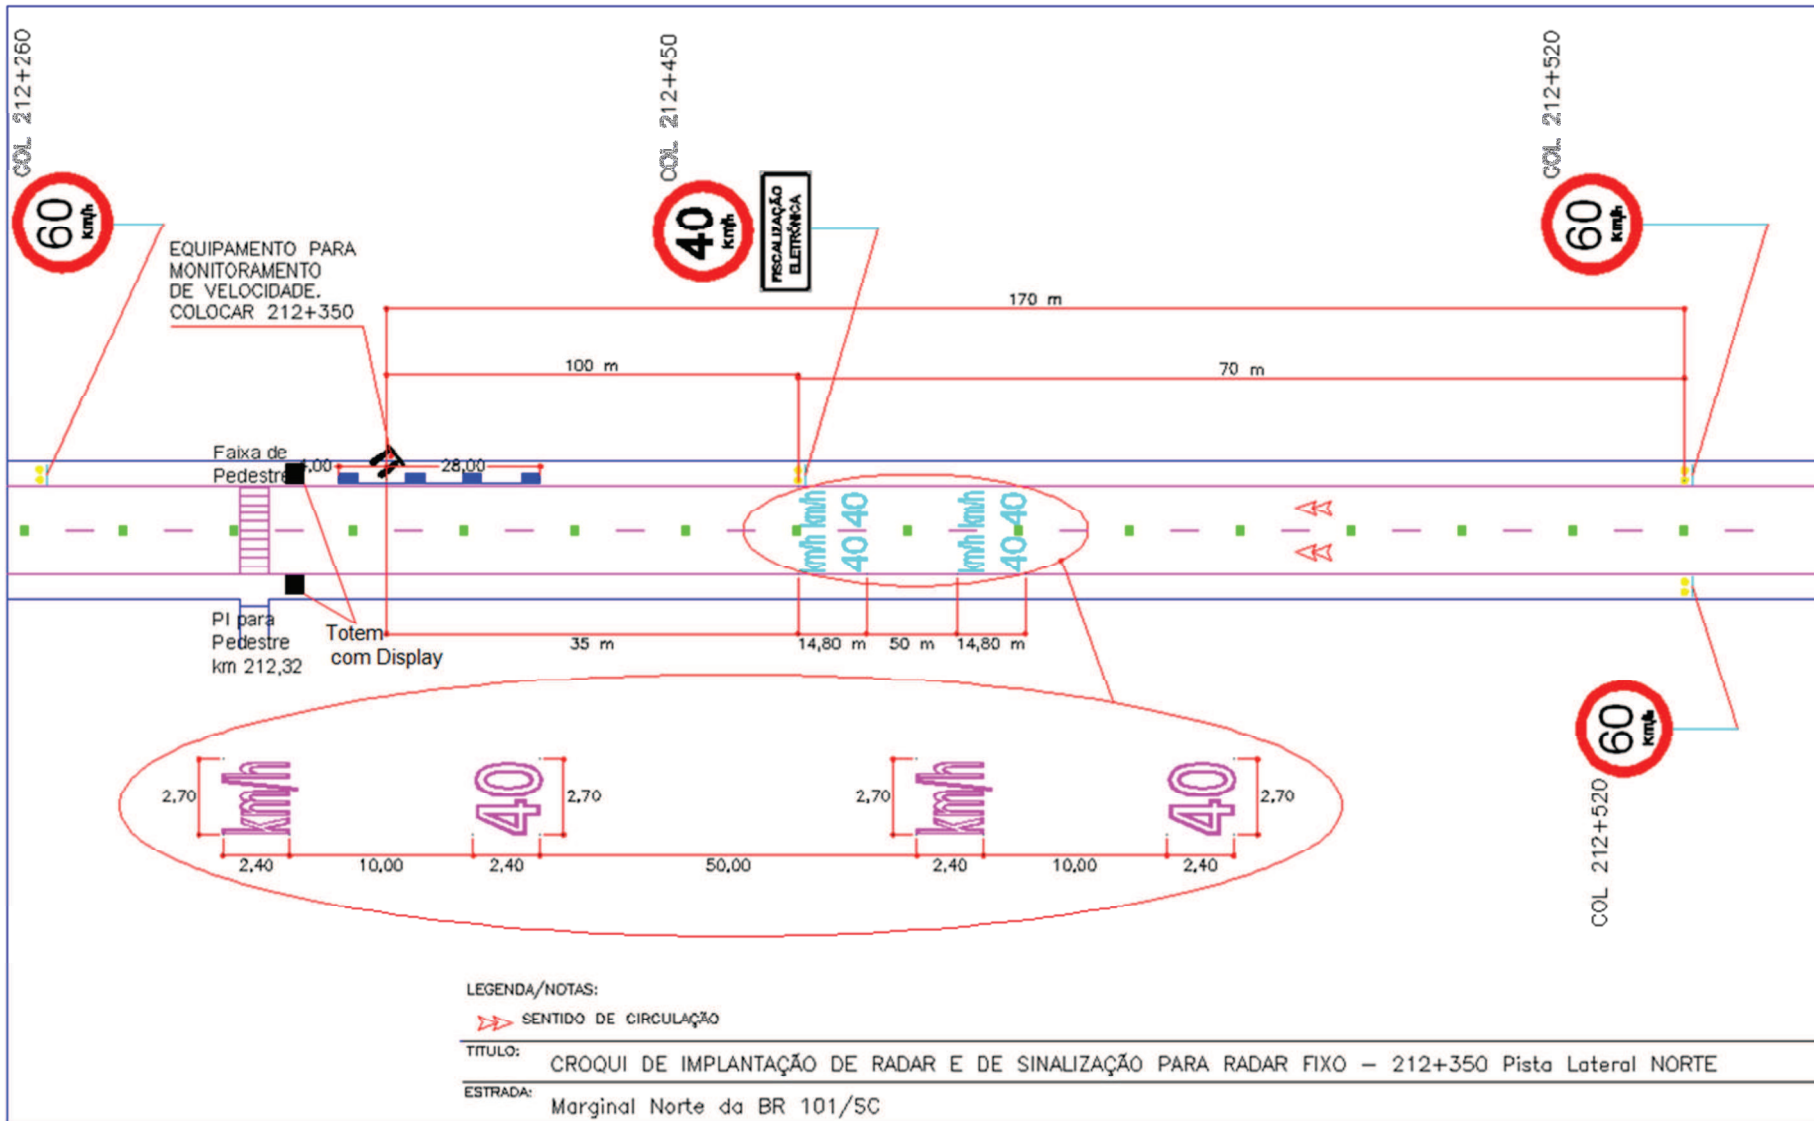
COL 212+260

60 km/h

COL 212+450

40 km/h

FISCALIZAÇÃO ELETRÔNICA

COL 212+520

60 km/h

EQUIPAMENTO PARA MONITORAMENTO DE VELOCIDADE. COLOCAR 212+350

170 m

100 m

70 m

Faixa de Pedestre

4,00

28,00

km/h km/h 40 40

km/h km/h 40 40

PI para Pedestre km 212,32

Totem com Display

35 m

14,80 m

50 m

14,80 m

60 km/h

COL 212+520

2,70

km/h

40

2,70

2,70

km/h

40

2,70

2,40

10,00

2,40

50,00

2,40

10,00

2,40

LEGENDA/NOTAS:

SENTIDO DE CIRCULAÇÃO

TITULO: CROQUI DE IMPLANTAÇÃO DE RADAR E DE SINALIZAÇÃO PARA RADAR FIXO – 212+350 Pista Lateral NORTE

ESTRADA: Marginal Norte da BR 101/SC